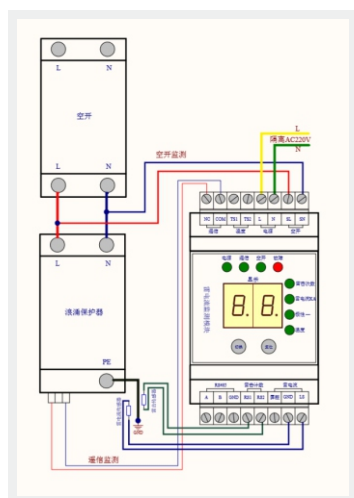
L N
空开
L N
空开监测
隔离AC220V
L
N
NO COM TH1 TH2 L N SL SN
温度 电源 空开
电源 通信 空开 故障
显示
雷电计数
雷电流
电涌一
电涌二
防雷在线监测模块
切换 复位
L N
浪涌保护器
PE
RS485 雷电计数 雷电流
A B GND RS1 RS2 雷电 GND L0
撬棒监测